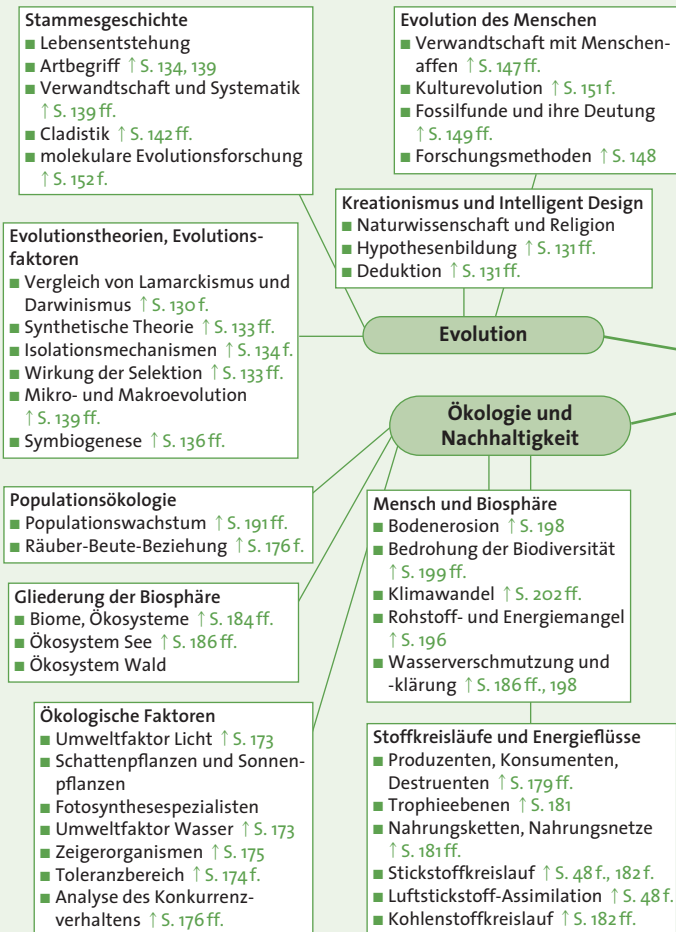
Stammesgeschichte
■ Lebensentstehung
■ Artbegriff ↑ S. 134, 139
■ Verwandtschaft und Systematik ↑ S. 139 ff.
■ Cladistik ↑ S. 142 ff.
■ molekulare Evolutionsforschung ↑ S. 152 f.

Evolution des Menschen
■ Verwandtschaft mit Menschenaffen ↑ S. 147 ff.
■ Kulturevolution ↑ S. 151 f.
■ Fossilfunde und ihre Deutung ↑ S. 149 ff.
■ Forschungsmethoden ↑ S. 148

Kreationismus und Intelligent Design
■ Naturwissenschaft und Religion
■ Hypothesenbildung ↑ S. 131 ff.
■ Deduktion ↑ S. 131 ff.

Evolutionstheorien, Evolutionsfaktoren
■ Vergleich von Lamarckismus und Darwinismus ↑ S. 130 f.
■ Synthetische Theorie ↑ S. 133 ff.
■ Isolationsmechanismen ↑ S. 134 f.
■ Wirkung der Selektion ↑ S. 133 ff.
■ Mikro- und Makroevolution ↑ S. 139 ff.
■ Symbiogenese ↑ S. 136 ff.

Evolution

Ökologie und Nachhaltigkeit

Populationsökologie
■ Populationswachstum ↑ S. 191 ff.
■ Räuber-Beute-Beziehung ↑ S. 176 f.

Gliederung der Biosphäre
■ Biome, Ökosysteme ↑ S. 184 ff.
■ Ökosystem See ↑ S. 186 ff.
■ Ökosystem Wald

Ökologische Faktoren
■ Umweltfaktor Licht ↑ S. 173
■ Schattenpflanzen und Sonnenpflanzen
■ Fotosynthesespezialisten
■ Umweltfaktor Wasser ↑ S. 173
■ Zeigerorganismen ↑ S. 175
■ Toleranzbereich ↑ S. 174 f.
■ Analyse des Konkurrenzverhaltens ↑ S. 176 ff.

Mensch und Biosphäre
■ Bodenerosion ↑ S. 198
■ Bedrohung der Biodiversität ↑ S. 199 ff.
■ Klimawandel ↑ S. 202 ff.
■ Rohstoff- und Energiemangel ↑ S. 196
■ Wasserverschmutzung und -klärung ↑ S. 186 ff., 198

Stoffkreisläufe und Energieflüsse
■ Produzenten, Konsumenten, Destruenten ↑ S. 179 ff.
■ Trophieebenen ↑ S. 181
■ Nahrungsketten, Nahrungsnetze ↑ S. 181 ff.
■ Stickstoffkreislauf ↑ S. 48 f., 182 f.
■ Luftstickstoff-Assimilation ↑ S. 48 f.
■ Kohlenstoffkreislauf ↑ S. 182 ff.